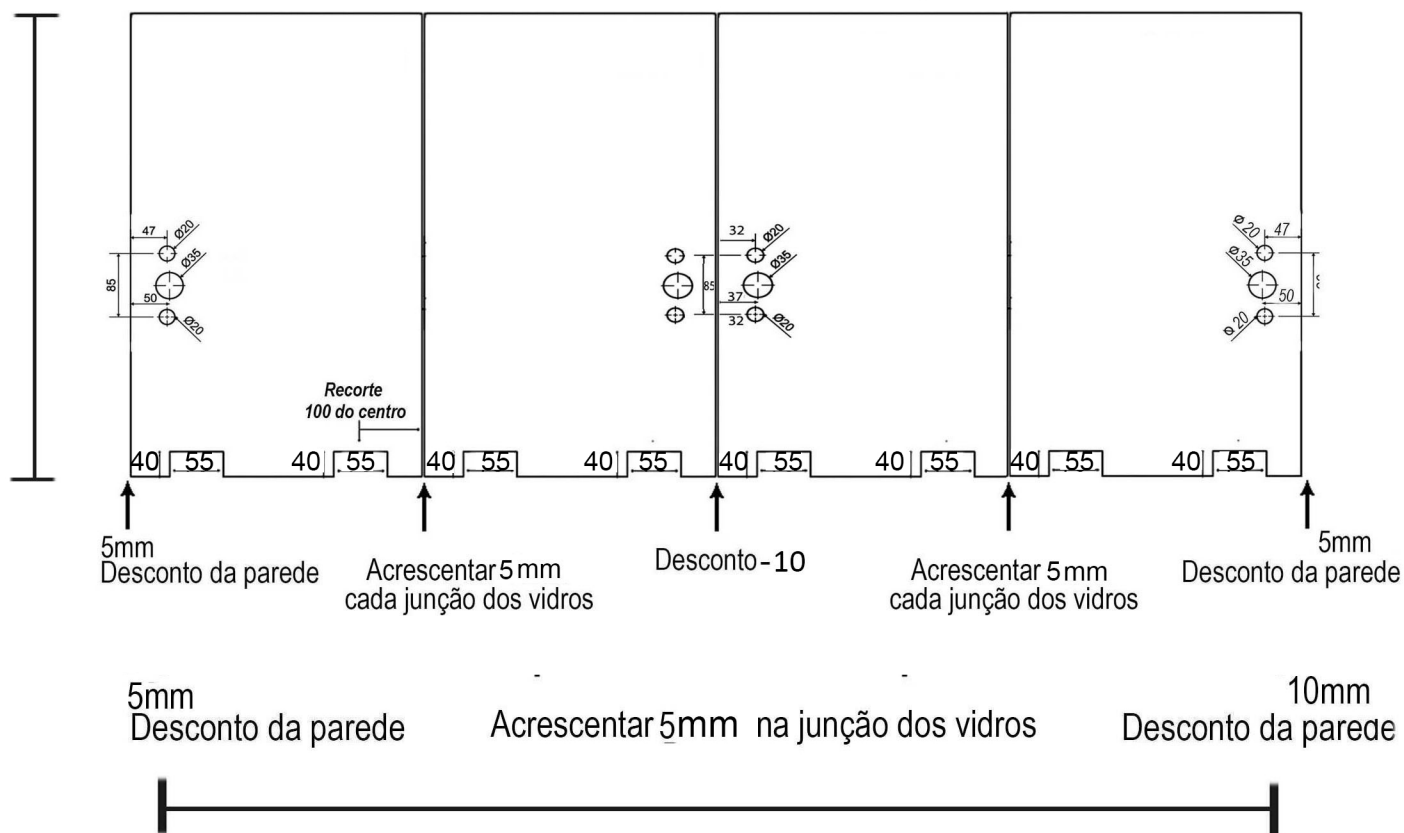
47
Ø20
Ø35
85
50
Ø20

32
Ø20
Ø35
85
37
32
Ø20

Ø20
47
Ø35
50
Ø20

Recorte
100 do centro

40 55 40 55 40 55 40 55 40 55 40 55 40 55 40 55

5mm
Desconto da parede

Acrescentar 5 mm
cada junção dos vidros

Desconto -10

Acrescentar 5 mm
cada junção dos vidros

5mm
Desconto da parede

5mm
Desconto da parede

Acrescentar 5mm na junção dos vidros

10mm
Desconto da parede